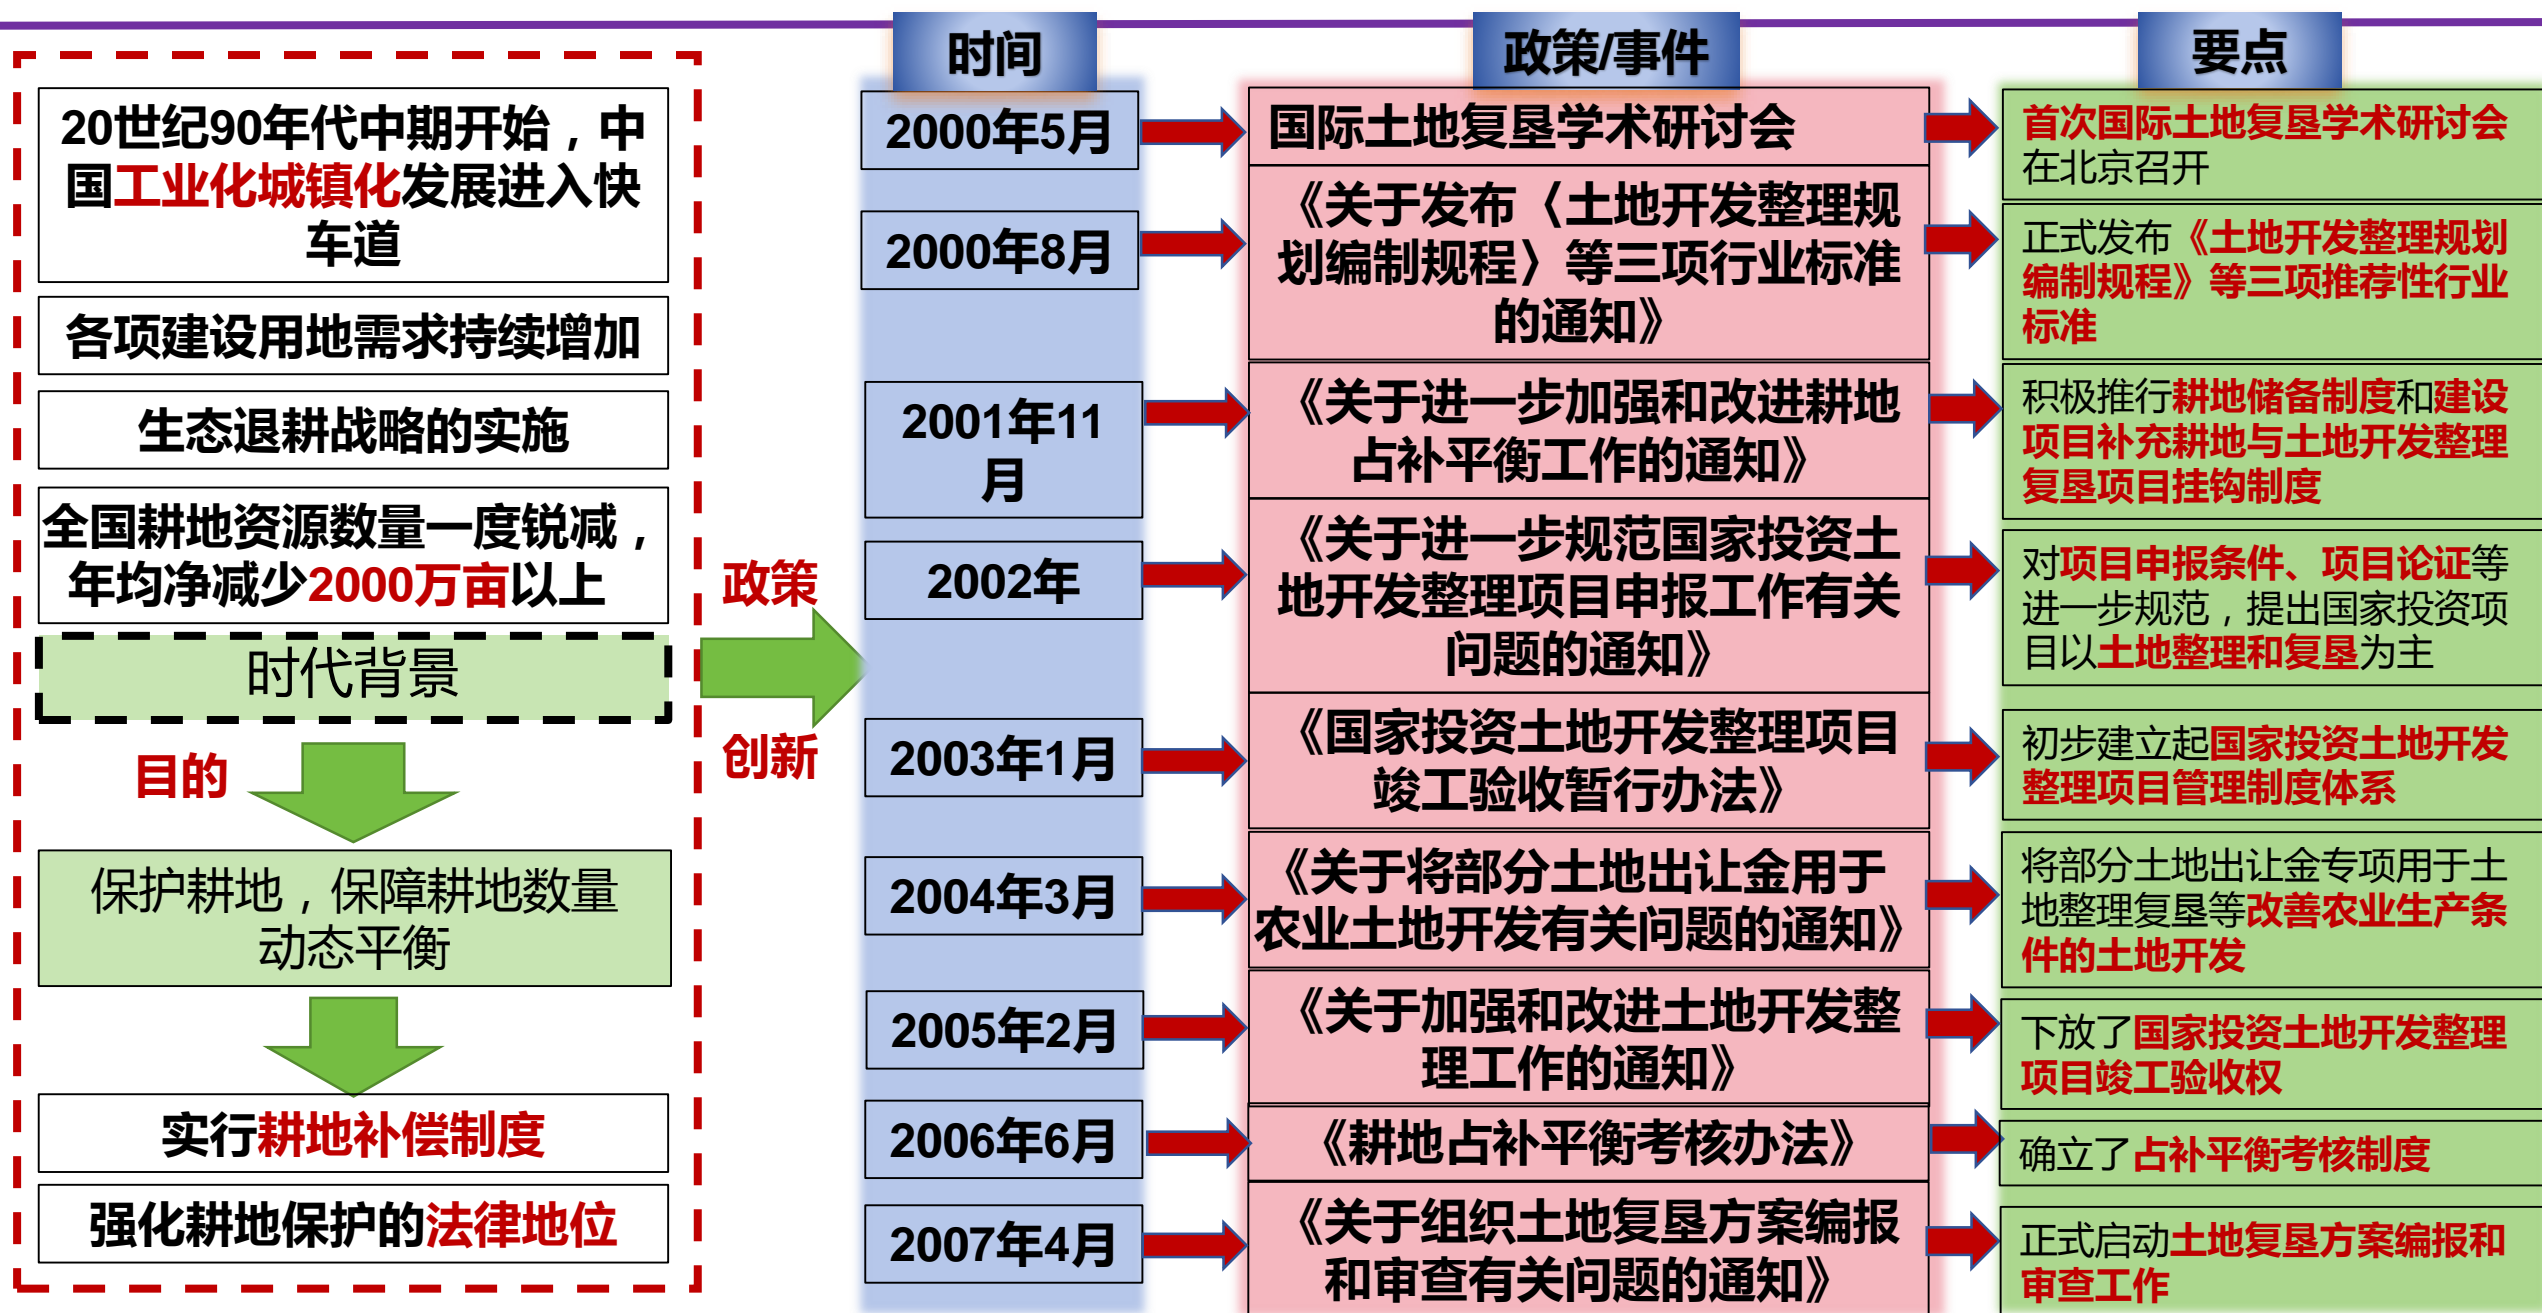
20世纪90年代中期开始，中国工业化城镇化发展进入快车道

各项建设用地需求持续增加

生态退耕战略的实施

全国耕地资源数量一度锐减，年均净减少2000万亩以上

时代背景

目的

保护耕地，保障耕地数量动态平衡

实行耕地补偿制度

强化耕地保护的法律地位

政策

创新

| 时间 | 政策/事件 | 要点 |
|---|---|---|
| 2000年5月 | 国际土地复垦学术研讨会 | 首次国际土地复垦学术研讨会在北京召开 |
| 2000年8月 | 《关于发布〈土地开发整理规划编制规程〉等三项行业标准的通知》 | 正式发布《土地开发整理规划编制规程》等三项推荐性行业标准 |
| 2001年11月 | 《关于进一步加强和改进耕地占补平衡工作的通知》 | 积极推行耕地储备制度和建设项目补充耕地与土地开发整理复垦项目挂钩制度 |
| 2002年 | 《关于进一步规范国家投资土地开发整理项目申报工作有关问题的通知》 | 对项目申报条件、项目论证等进一步规范，提出国家投资项目以土地整理和复垦为主 |
| 2003年1月 | 《国家投资土地开发整理项目竣工验收暂行办法》 | 初步建立起国家投资土地开发整理项目管理制度体系 |
| 2004年3月 | 《关于将部分土地出让金用于农业土地开发有关问题的通知》 | 将部分土地出让金专项用于土地整理复垦等改善农业生产条件的土地开发 |
| 2005年2月 | 《关于加强和改进土地开发整理工作的通知》 | 下放了国家投资土地开发整理项目竣工验收权 |
| 2006年6月 | 《耕地占补平衡考核办法》 | 确立了占补平衡考核制度 |
| 2007年4月 | 《关于组织土地复垦方案编报和审查有关问题的通知》 | 正式启动土地复垦方案编报和审查工作 |